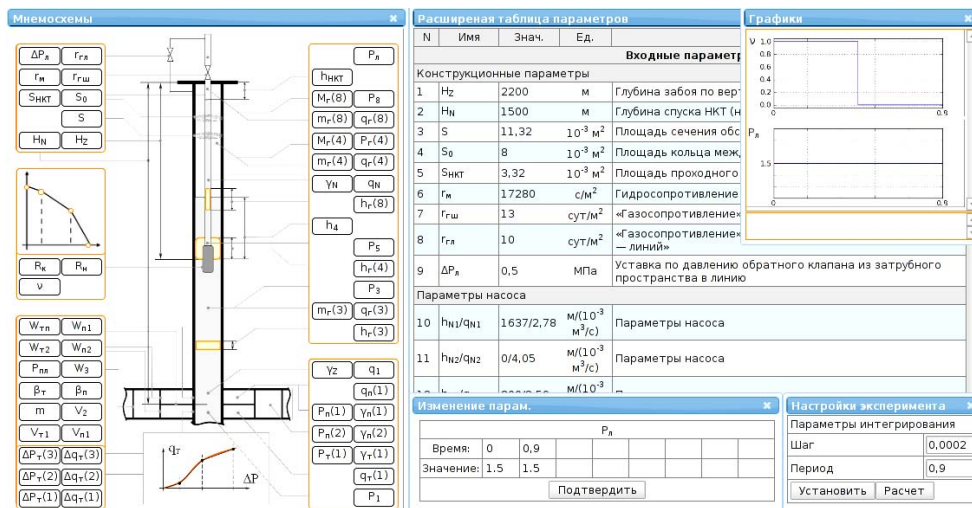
Мнемосхемы

$\Delta P_л$ $r_{гл}$
$r_м$ $r_{гш}$
$S_{НКТ}$ $S_0$
S
$H_N$ $H_Z$

$R_к$ $R_н$
ν

$W_{тп}$ $W_{п1}$
$W_{т2}$ $W_{п2}$
$P_{пл}$ $W_3$
$\beta_т$ $\beta_п$
m $V_2$
$V_{т1}$ $V_{п1}$
$\Delta P_т(3)$ $\Delta q_т(3)$
$\Delta P_т(2)$ $\Delta q_т(2)$
$\Delta P_т(1)$ $\Delta q_т(1)$

$q_T$
$\Delta P$

$P_л$
$h_{НКТ}$
$M_г(8)$ $P_8$
$m_г(8)$ $q_г(8)$
$M_г(4)$ $P_г(4)$
$m_г(4)$ $q_г(4)$
$\gamma_N$ $q_N$
$h_г(8)$
$h_4$
$P_5$
$h_г(4)$
$P_3$
$m_г(3)$ $q_г(3)$
$h_г(3)$

$\gamma_Z$ $q_1$
$q_п(1)$
$P_п(1)$ $\gamma_п(1)$
$P_п(2)$ $\gamma_п(2)$
$P_т(1)$ $\gamma_т(1)$
$q_т(1)$
$P_1$

Расширеная таблица параметров

| N | Имя | Знач. | Ед. | |
|---|---|---|---|---|
| | | | | Входные параметр |
| Конструкционные параметры | | | | |
| 1 | $H_Z$ | 2200 | м | Глубина забоя по верт |
| 2 | $H_N$ | 1500 | м | Глубина спуска НКТ (н |
| 3 | S | 11,32 | $10^{-3}$ м$^2$ | Площадь сечения обс |
| 4 | $S_0$ | 8 | $10^{-3}$ м$^2$ | Площадь кольца меж |
| 5 | $S_{НКТ}$ | 3,32 | $10^{-3}$ м$^2$ | Площадь проходного |
| 6 | $r_м$ | 17280 | с/м$^2$ | Гидросопротивление |
| 7 | $r_{гш}$ | 13 | сут/м$^2$ | «Газосопротивление» |
| 8 | $r_{гл}$ | 10 | сут/м$^2$ | «Газосопротивление» — линий» |
| 9 | $\Delta P_л$ | 0,5 | МПа | Уставка по давлению обратного клапана из затрубного пространства в линию |
| Параметры насоса | | | | |
| 10 | $h_{N1}/q_{N1}$ | 1637/2,78 | м/($10^{-3}$ м$^3$/с) | Параметры насоса |
| 11 | $h_{N2}/q_{N2}$ | 0/4,05 | м/($10^{-3}$ м$^3$/с) | Параметры насоса |
| 12 | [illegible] | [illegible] | м/($10^{-3}$ | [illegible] |

Графики
ν 1.0 0.8 0.6 0.4 0.2 0.0
0 0.9
$P_л$
1.5
0 0.9

Изменение парам.
| | | | $P_л$ |
|---|---|---|---|
| Время: | 0 | 0,9 | |
| Значение: | 1.5 | 1.5 | |

Подтвердить

Настройки эксперимента
Параметры интегрирования
Шаг 0,0002
Период 0,9
Установить Расчет